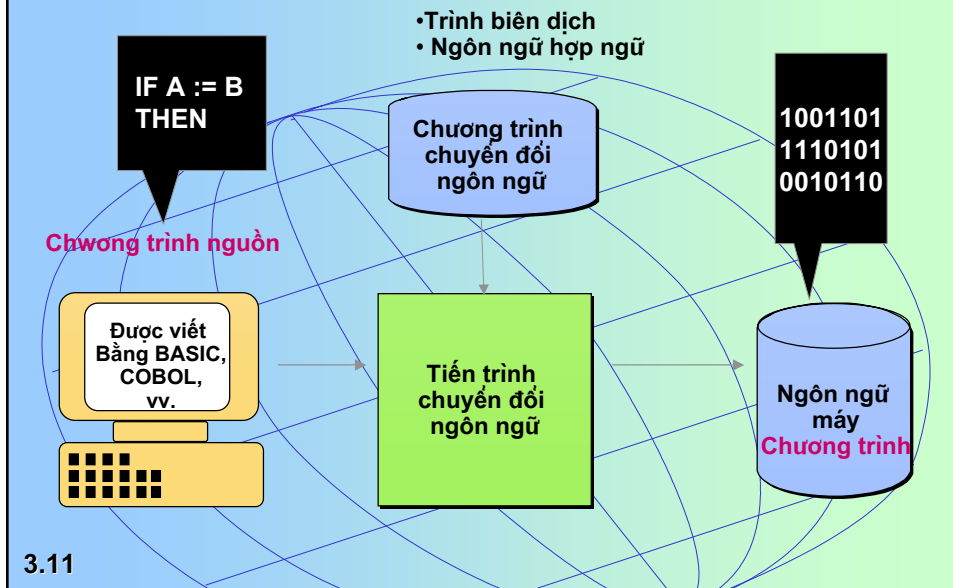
•Trình biên dịch
• Ngôn ngữ hợp ngữ

IF A := B THEN

Chương trình chuyển đổi ngôn ngữ

1001101
1110101
0010110

Chwơng trình nguồn

Được viết Bằng BASIC, COBOL, vv.

Tiến trình chuyển đổi ngôn ngữ

Ngôn ngữ máy
Chương trình

3.11